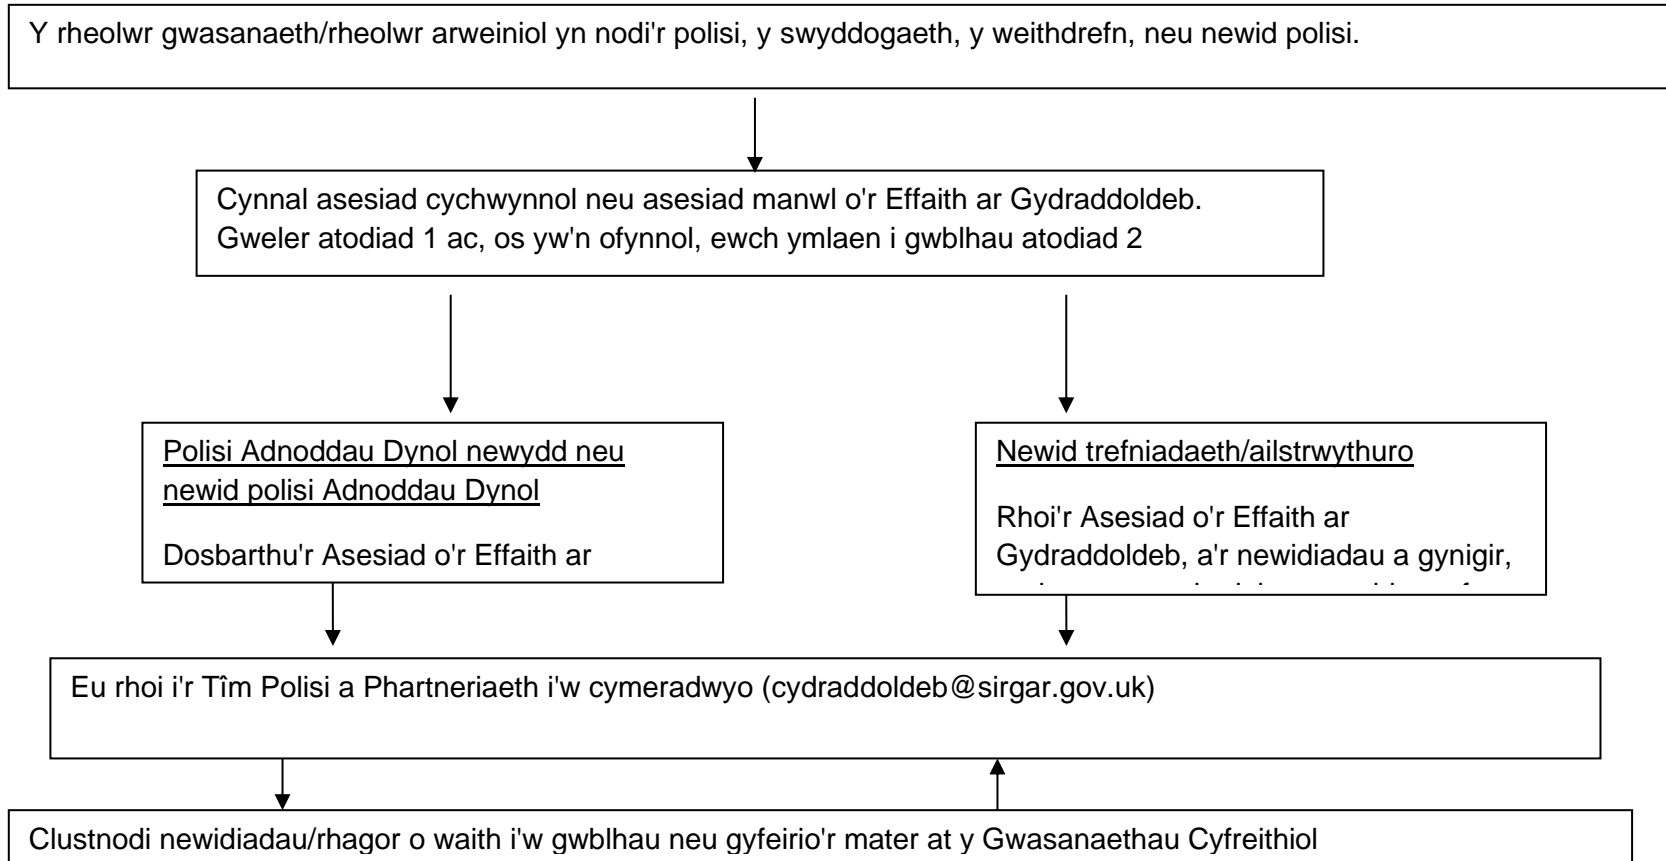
Y rheolwr gwasanaeth/rheolwr arweiniol yn nodi'r polisi, y swyddogaeth, y weithdrefn, neu newid polisi.

Cynnal asesiad cychwynnol neu asesiad manwl o'r Effaith ar Gydraddoldeb. Gweler atodiad 1 ac, os yw'n ofynnol, ewch ymlaen i gwblhau atodiad 2

Polisi Adnoddau Dynol newydd neu newid polisi Adnoddau Dynol

Dosbarthu'r Asesiad o'r Effaith ar

Newid trefniadaeth/ailstrwythuro

Rhoi'r Asesiad o'r Effaith ar Gydraddoldeb, a'r newidiadau a gynigir, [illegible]

Eu rhoi i'r Tîm Polisi a Phartneriaeth i'w cymeradwyo (cydraddoldeb@sirgar.gov.uk)

Clustnodi newidiadau/rhagor o waith i'w gwblhau neu gyfeirio'r mater at y Gwasanaethau Cyfreithiol